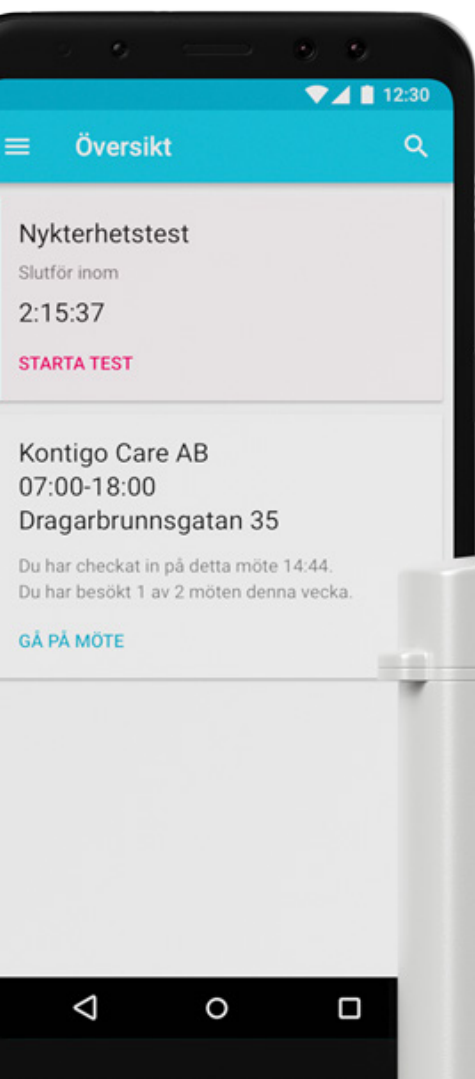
12:30

Översikt

Nykterhetstest

Slutför inom

2:15:37

STARTA TEST

Kontigo Care AB
07:00-18:00
Dragarbrunnsgatan 35

Du har checkat in på detta möte 14:44.
Du har besökt 1 av 2 möten denna vecka.

GÅ PÅ MÖTE